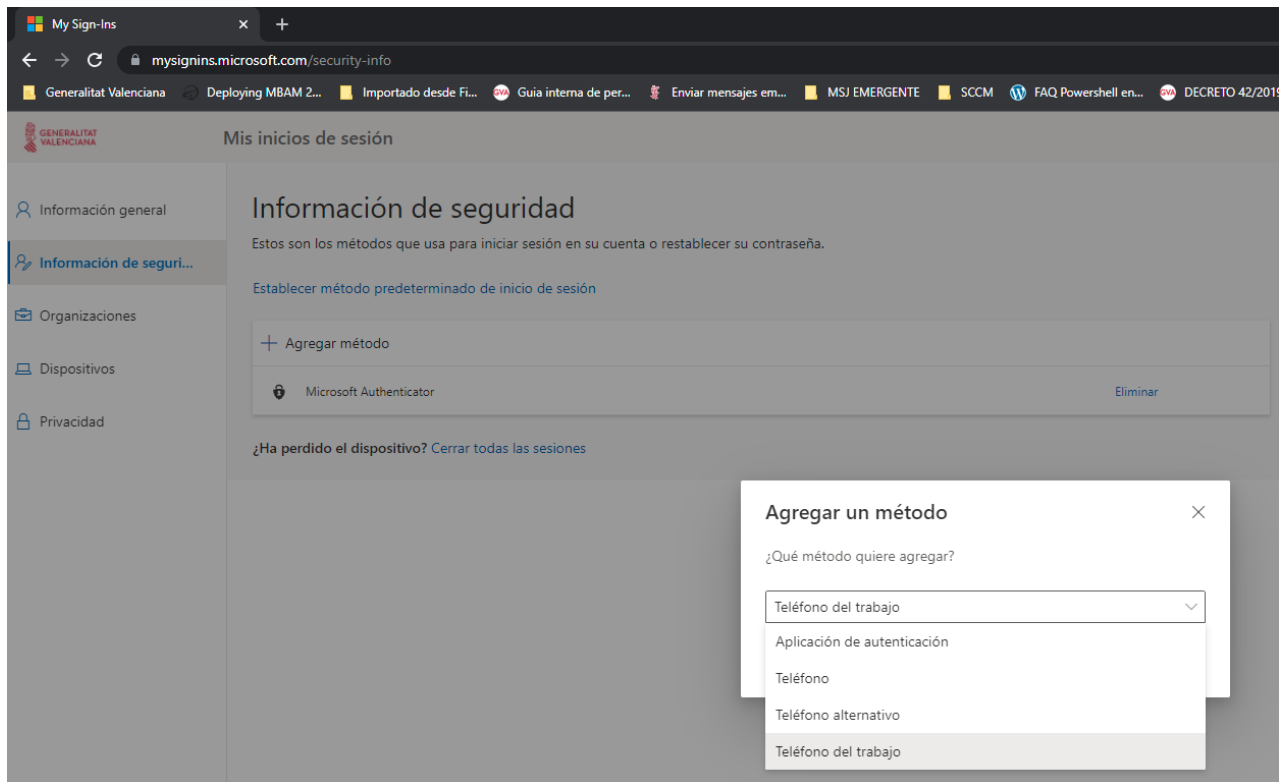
My Sign-Ins

mysignins.microsoft.com/security-info

Generalitat Valenciana Deploying MBAM 2... Importado desde Fi... Guia interna de per... Enviar mensajes em... MSJ EMERGENTE SCCM FAQ Powershell en... DECRETO 42/2019

GENERALITAT VALENCIANA

Mis inicios de sesión

Información general

Información de seguri...

Organizaciones

Dispositivos

Privacidad

Información de seguridad

Estos son los métodos que usa para iniciar sesión en su cuenta o restablecer su contraseña.

Establecer método predeterminado de inicio de sesión

+ Agregar método

Microsoft Authenticator

Eliminar

¿Ha perdido el dispositivo? Cerrar todas las sesiones

Agregar un método

¿Qué método quiere agregar?

Teléfono del trabajo

Aplicación de autenticación

Teléfono

Teléfono alternativo

Teléfono del trabajo